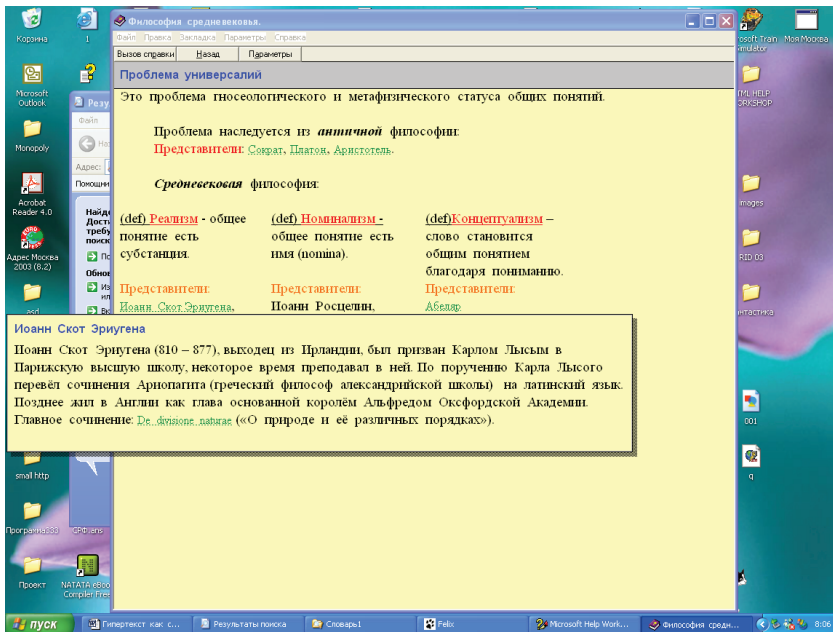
Корзина
1
Microsoft Outlook
Monopoly
Acrobat Reader 4.0
Адрес Москва 2003 (8.2)
asd
small http
Программа333
GPФ.ans
Проект
NATATA eBook Compiler Free
rosoft Train Simulator
Моя Москва
TML HELP ORKSHOP
images
RID 03
интастика
001
q

Философия средневековья.
Файл Правка Закладка Параметры Справка
Вызов справки Назад Параметры

Проблема универсалий

Это проблема гносеологического и метафизического статуса общих понятий.

Проблема наследуется из античной философии.
Представители: Сократ, Платон, Аристотель.

Средневековая философия:

| (def) Реализм - общее понятие есть субстанция. | (def) Номинализм - общее понятие есть имя (nomina). | (def)Концептуализм – слово становится общим понятием благодаря пониманию. |
|---|---|---|
| Представители: | Представители: | Представители: |
| Иоанн Скот Эриугена, | Иоанн Росцелин, | Абеляр |

Иоанн Скот Эриугена

Иоанн Скот Эриугена (810 – 877), выходец из Ирландии, был призван Карлом Лысым в Парижскую высшую школу, некоторое время преподавал в ней. По поручению Карла Лысого перевёл сочинения Ариопагита (греческий философ александрийской школы) на латинский язык. Позднее жил в Англии как глава основанной королём Альфредом Оксфордской Академии. Главное сочинение: De divisione naturae («О природе и её различных порядках»).

пуск
Гипертекст как с...
Результаты поиска
Словарь1
Felix
Microsoft Help Work...
Философия средн...
8:06